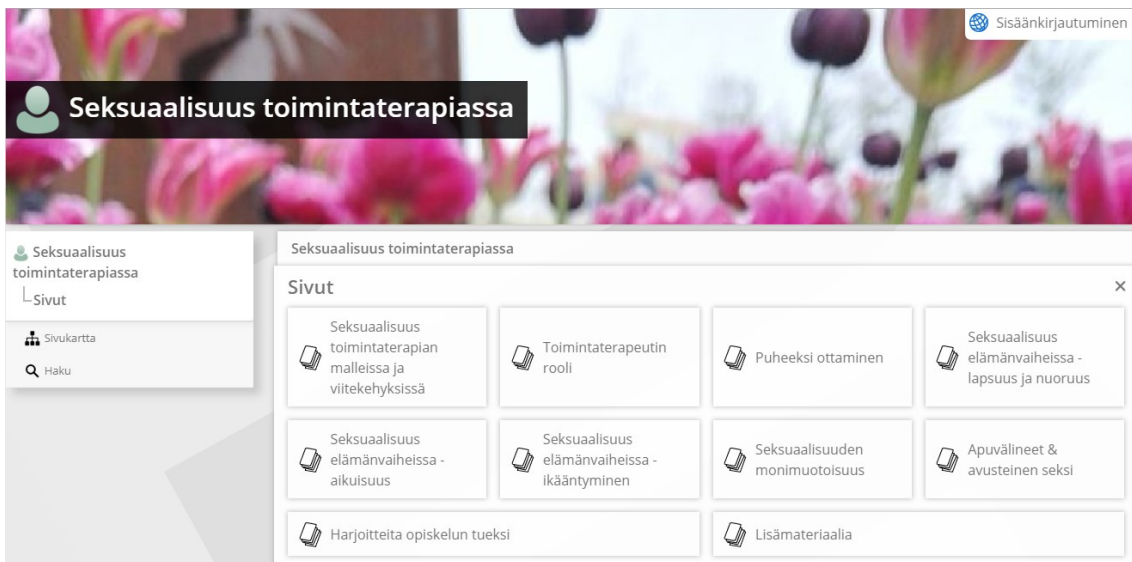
Sisäänkirjautuminen

Seksuaalisuus toimintaterapiassa

Seksuaalisuus toimintaterapiassa
Sivut

Sivukartta

Haku

Seksuaalisuus toimintaterapiassa

Sivut

×

Seksuaalisuus toimintaterapian malleissa ja viitekehyksissä

Toimintaterapeutin rooli

Puheeksi ottaminen

Seksuaalisuus elämänvaiheissa - lapsuus ja nuoruus

Seksuaalisuus elämänvaiheissa - aikuisuus

Seksuaalisuus elämänvaiheissa - ikääntyminen

Seksuaalisuuden monimuotoisuus

Apuvälineet & avusteinen seksi

Harjoitteita opiskelun tueksi

Lisämateriaalia